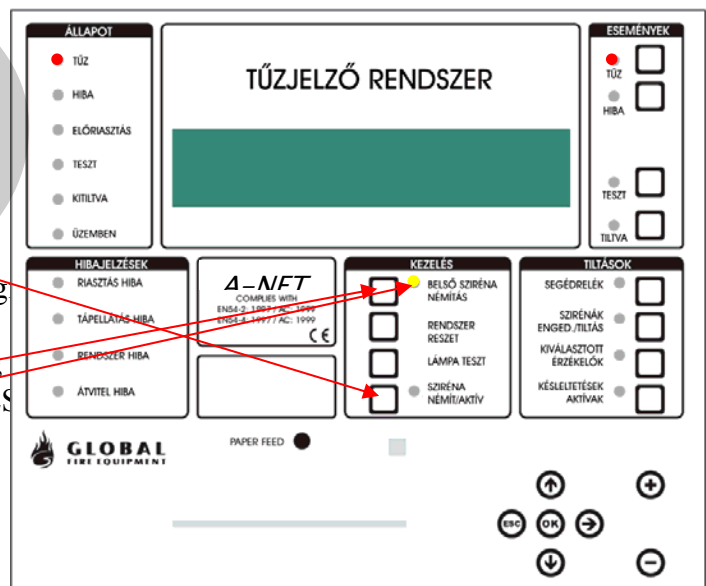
ÁLLAPOT
TŰZ
HIBA
ELŐRIASZTÁS
TESZT
KITILTVA
ÜZEMBEN

TŰZJELZŐ RENDSZER

ESEMÉNYEK
TŰZ
HIBA
TESZT
TILTVA

HIBAJELZÉSEK
RIASZTÁS HIBA
TÁPELLÁTÁS HIBA
RENDSZER HIBA
ÁTVITEL HIBA

A-NET
COMPLIES WITH
EN54-2: 1997 / AC: 1999
EN54-4: 1997 / AC: 1999
CE

KEZELÉS
BELSŐ SZIRÉNA NÉMÍTÁS
RENDSZER RESZET
LÁMPA TESZT
SZIRÉNA NÉMÍT/AKTÍV

TILTÁSOK
SEGÉDRELÉK
SZIRÉNÁK ENGED./TILTÁS
KIVÁLASZTOTT ÉRZÉKELŐK
KÉSLELTETÉSEK AKTÍVAK

g
s

GLOBAL
FIRE EQUIPMENT

PAPER FEED

ESC
OK